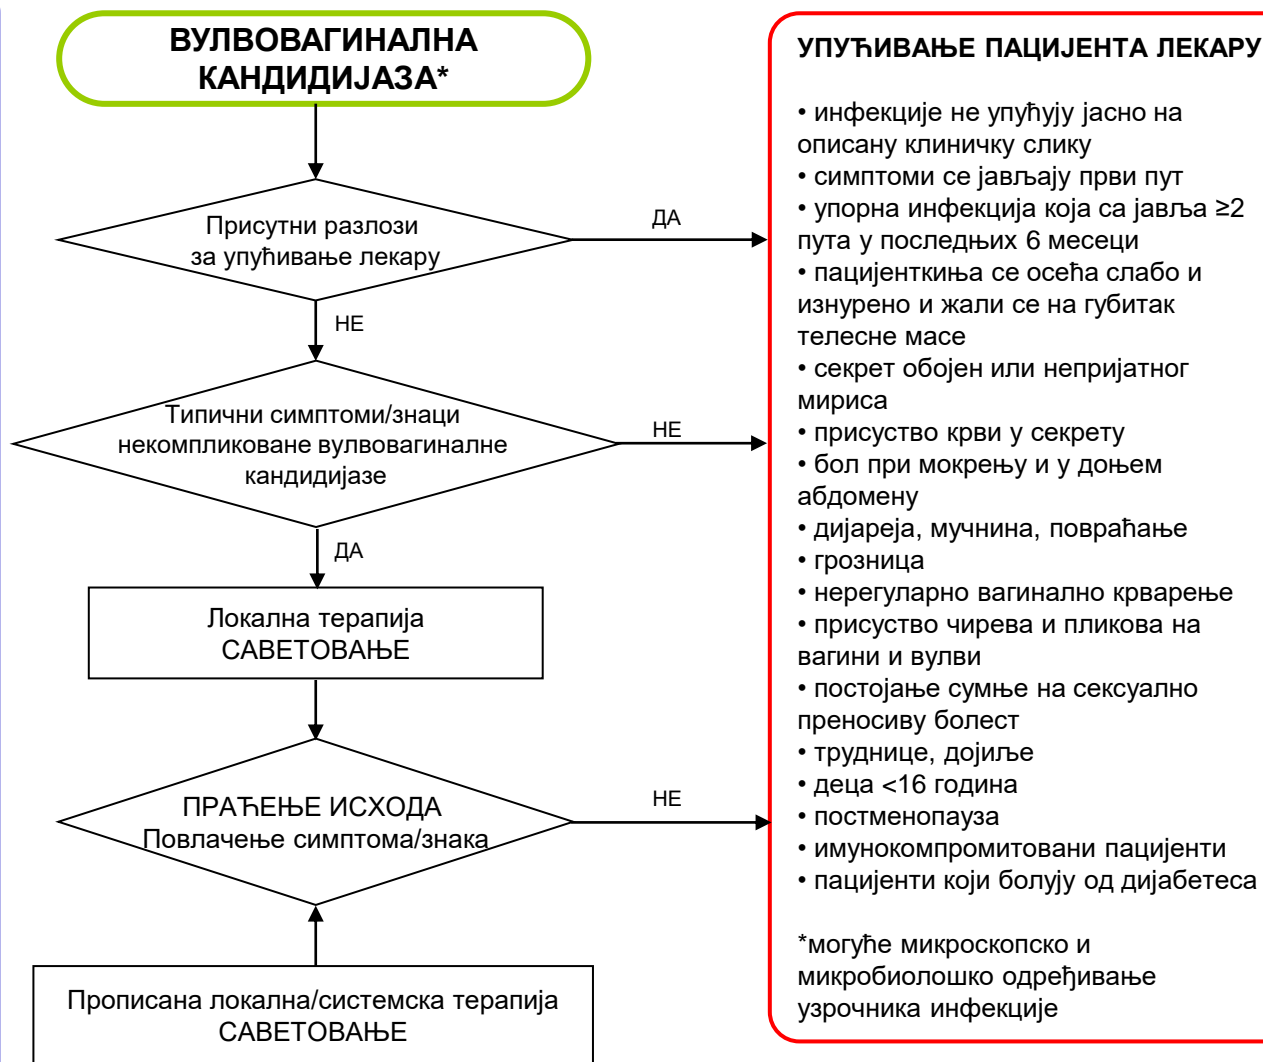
ВУЛВОВАГИНАЛНА КАНДИДИЈАЗА*

Присутни разлози за упућивање лекару

ДА

НЕ

Типични симптоми/знаци некомпликоване вулвовагиналне кандидијазе

НЕ

ДА

Локална терапија
САВЕТОВАЊЕ

ПРАЋЕЊЕ ИСХОДА
Повлачење симптома/знака

НЕ

Прописана локална/системска терапија
САВЕТОВАЊЕ

УПУЋИВАЊЕ ПАЦИЈЕНТА ЛЕКАРУ

• инфекције не упућују јасно на описану клиничку слику
• симптоми се јављају први пут
• упорна инфекција која са јавља ≥2 пута у последњих 6 месеци
• пацијенткиња се осећа слабо и изнурено и жали се на губитак телесне масе
• секрет обојен или непријатног мириса
• присуство крви у секрету
• бол при мокрењу и у доњем абдомену
• дијареја, мучнина, повраћање
• грозница
• нерегуларно вагинално крварење
• присуство чирева и пликова на вагини и вулви
• постојање сумње на сексуално преносиву болест
• труднице, дојиље
• деца <16 година
• постменопауза
• имунокомпромитовани пацијенти
• пацијенти који болују од дијабетеса

*могуће микроскопско и микробиолошко одређивање узрочника инфекције